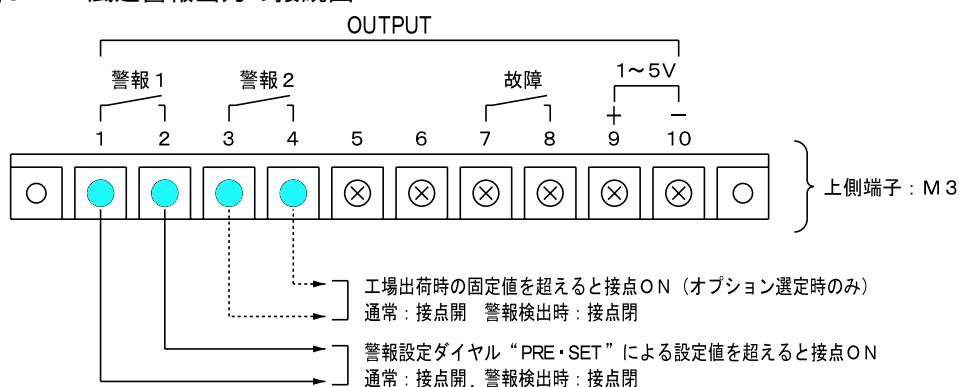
風速警報出力の接続図

OUTPUT

警報１　警報２　故障　1～5V

＋　－

1　2　3　4　5　6　7　8　9　10

上側端子：Ｍ３

工場出荷時の固定値を超えると接点ＯＮ（オプション選定時のみ）
通常：接点開　警報検出時：接点閉

警報設定ダイヤル“PRE・SET”による設定値を超えると接点ＯＮ
通常：接点開　警報検出時：接点閉